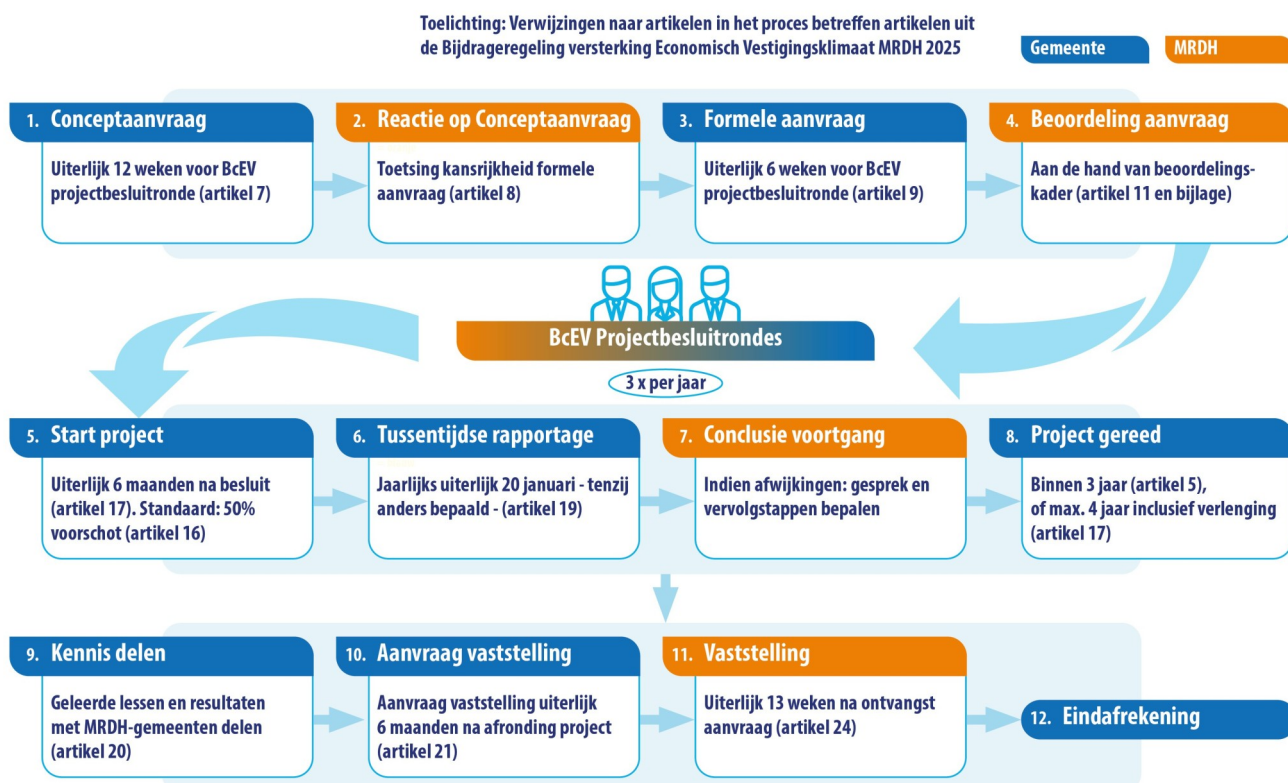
Toelichting: Verwijzingen naar artikelen in het proces betreffen artikelen uit de Bijdrageregeling versterking Economisch Vestigingsklimaat MRDH 2025

Gemeente

MRDH

1. Conceptaanvraag

Uiterlijk 12 weken voor BcEV projectbesluitronde (artikel 7)

2. Reactie op Conceptaanvraag

Toetsing kansrijkheid formele aanvraag (artikel 8)

3. Formele aanvraag

Uiterlijk 6 weken voor BcEV projectbesluitronde (artikel 9)

4. Beoordeling aanvraag

Aan de hand van beoordelingskader (artikel 11 en bijlage)

BcEV Projectbesluitrondes

3 x per jaar

5. Start project

Uiterlijk 6 maanden na besluit (artikel 17). Standaard: 50% voorschot (artikel 16)

6. Tussentijdse rapportage

Jaarlijks uiterlijk 20 januari - tenzij anders bepaald - (artikel 19)

7. Conclusie voortgang

Indien afwijkingen: gesprek en vervolgstappen bepalen

8. Project gereed

Binnen 3 jaar (artikel 5), of max. 4 jaar inclusief verlenging (artikel 17)

9. Kennis delen

Geleerde lessen en resultaten met MRDH-gemeenten delen (artikel 20)

10. Aanvraag vaststelling

Aanvraag vaststelling uiterlijk 6 maanden na afronding project (artikel 21)

11. Vaststelling

Uiterlijk 13 weken na ontvangst aanvraag (artikel 24)

12. Eindafrekening